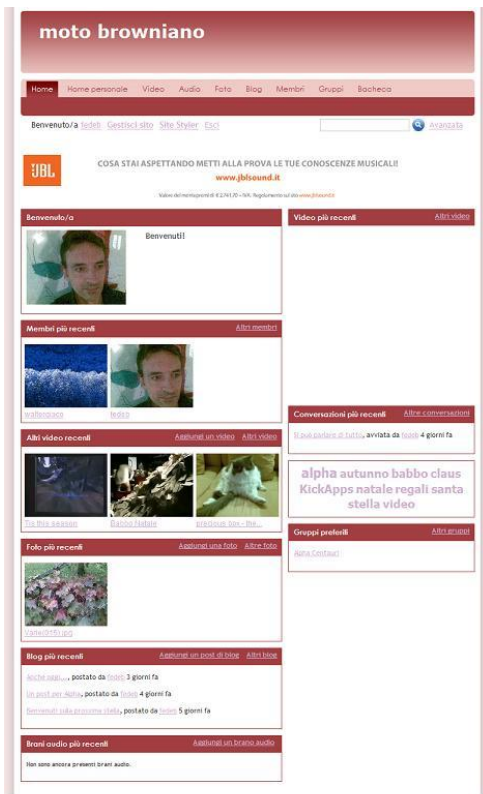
moto browniano

Home | Home personale | Video | Audio | Foto | Blog | Membri | Gruppi | Bacheca

Benvenuto/a fedeli Gestisci sito Site Styler Esci

Avanzata

JBL

COSA STAI ASPETTANDO METTI ALLA PROVA LE TUE CONOSCENZE MUSICALI!
www.jblsound.it

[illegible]

Benvenuto/a

Benvenuti!

Video più recenti
Altri video

Membri più recenti
Altri membri

waltergoes
fedeli

Altri video recenti
Aggiungi un video Altri video

Tis this season
Babbo Natale
precious box - the...

Conversazioni più recenti
Altre conversazioni

Si può parlare di tutto, avviata da fedeli 4 giorni fa

alpha autunno babbo claus KickApps natale regali santa stella video

Foto più recenti
Aggiungi una foto Altre foto

Valle0015.jpg

Gruppi preferiti
Altri gruppi

Alpha Centauri

Blog più recenti
Aggiungi un post di blog Altri blog

Anche oggi..., postato da fedeli 3 giorni fa

Un post per Alpha, postato da fedeli 4 giorni fa

Benvenuti sulla prossima stella, postato da fedeli 5 giorni fa

Brani audio più recenti
Aggiungi un brano audio

Non sono ancora presenti brani audio.